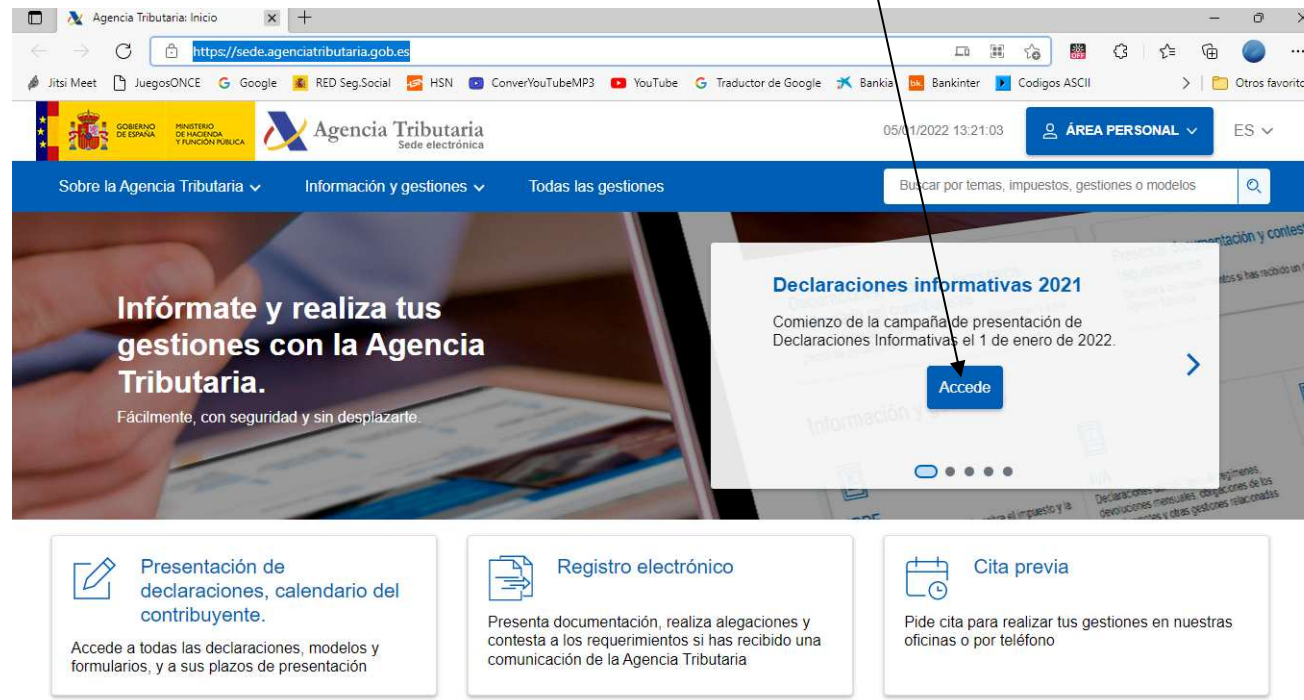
Agencia Tributaria: Inicio

https://sede.agenciatributaria.gob.es

Jitsi Meet JuegosONCE Google RED Seg.Social HSN ConverYouTubeMP3 YouTube Traductor de Google Bankia Bankinter Codigos ASCII Otros favoritos

GOBIERNO DE ESPAÑA MINISTERIO DE HACIENDA Y FUNCIÓN PÚBLICA Agencia Tributaria Sede electrónica

05/01/2022 13:21:03 ÁREA PERSONAL ES

Sobre la Agencia Tributaria Información y gestiones Todas las gestiones Buscar por temas, impuestos, gestiones o modelos

Infórmate y realiza tus gestiones con la Agencia Tributaria.
Fácilmente, con seguridad y sin desplazarte.

Declaraciones informativas 2021
Comienzo de la campaña de presentación de Declaraciones Informativas el 1 de enero de 2022.
Accede

Presentación de declaraciones, calendario del contribuyente.
Accede a todas las declaraciones, modelos y formularios, y a sus plazos de presentación

Registro electrónico
Presenta documentación, realiza alegaciones y contesta a los requerimientos si has recibido una comunicación de la Agencia Tributaria

Cita previa
Pide cita para realizar tus gestiones en nuestras oficinas o por teléfono